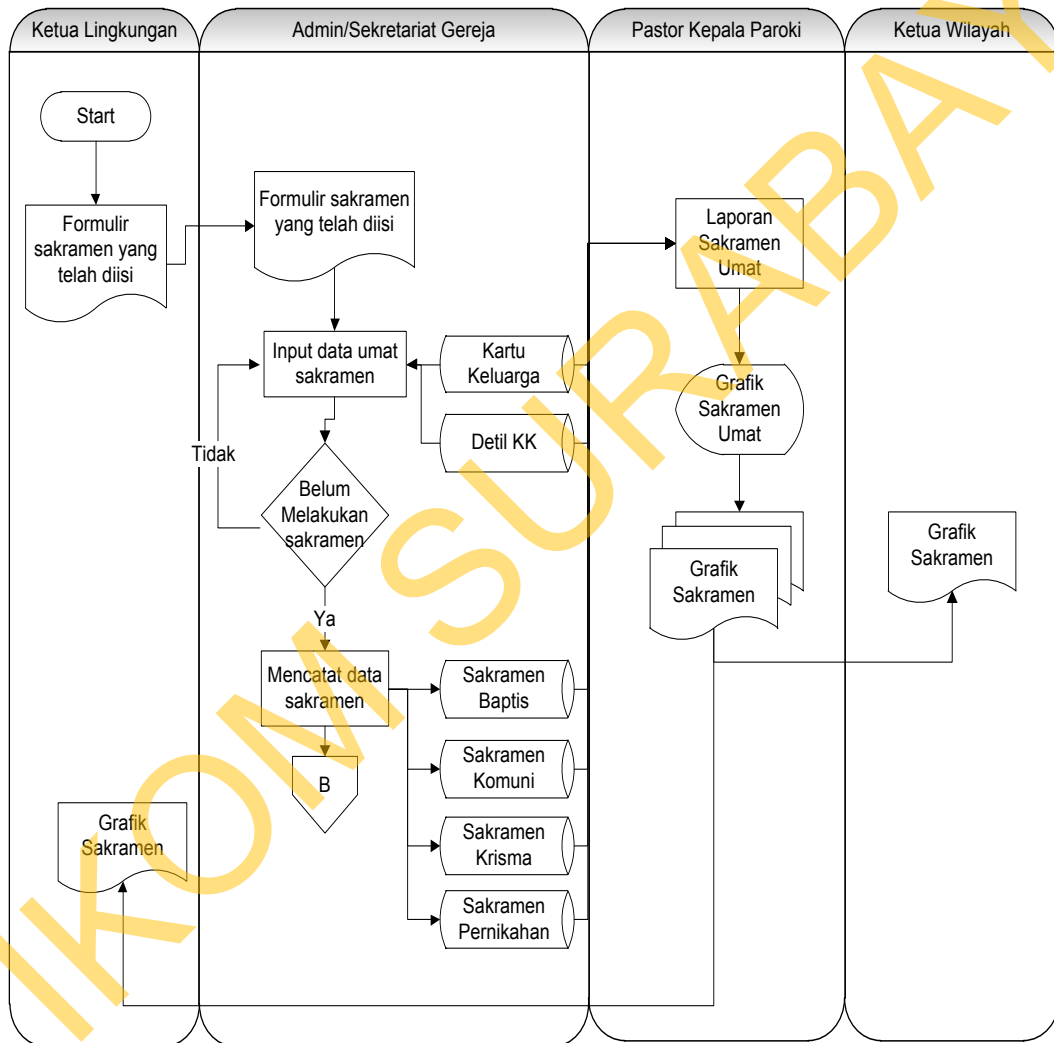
Ketua Lingkungan

Admin/Sekretariat Gereja

Pastor Kepala Paroki

Ketua Wilayah

Start

Formulir sakramen yang telah diisi

Formulir sakramen yang telah diisi

Laporan Sakramen Umat

Input data umat sakramen

Kartu Keluarga

Grafik Sakramen Umat

Detil KK

Tidak

Belum Melakukan sakramen

Grafik Sakramen

Grafik Sakramen

Ya

Mencatat data sakramen

Sakramen Baptis

Sakramen Komuni

B

Grafik Sakramen

Sakramen Krisma

Sakramen Pernikahan

IKOM SURABAYA